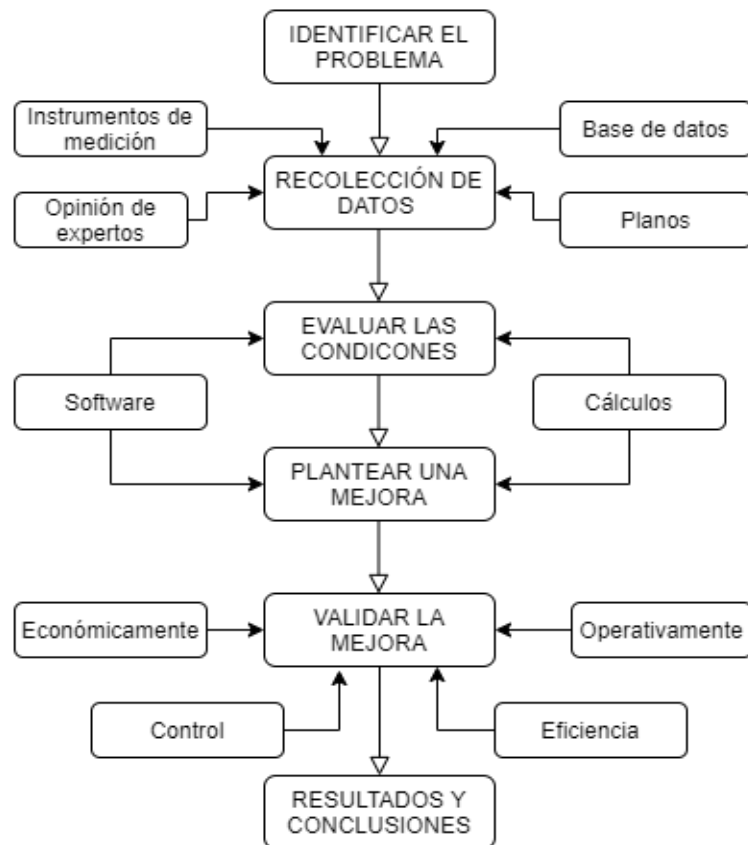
IDENTIFICAR EL PROBLEMA

Instrumentos de medición

Base de datos

RECOLECCIÓN DE DATOS

Opinión de expertos

Planos

EVALUAR LAS CONDICONES

Software

Cálculos

PLANTEAR UNA MEJORA

Económicamente

VALIDAR LA MEJORA

Operativamente

Control

Eficiencia

RESULTADOS Y CONCLUSIONES